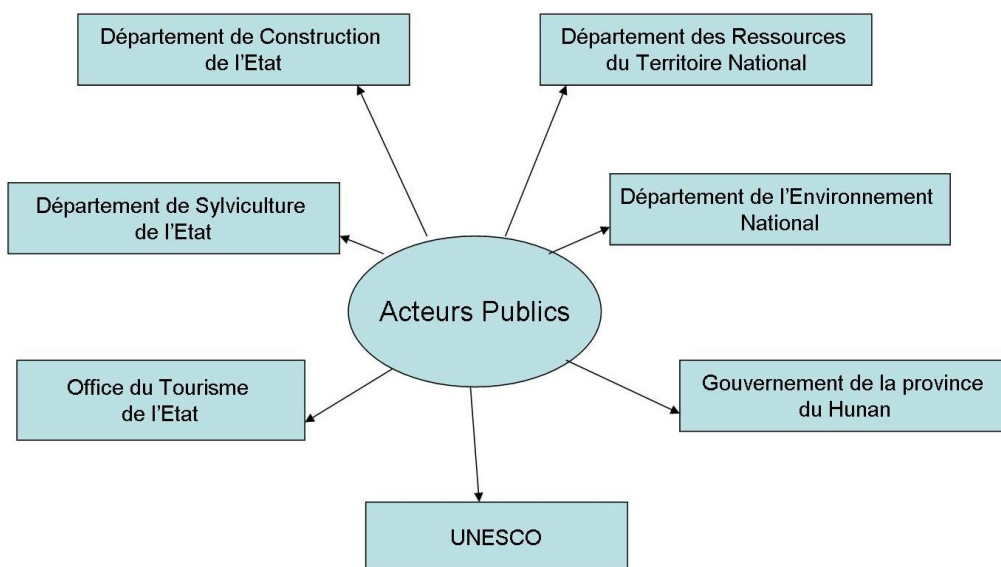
Département de Construction de l'Etat

Département des Ressources du Territoire National

Département de Sylviculture de l'Etat

Département de l'Environnement National

Acteurs Publics

Office du Tourisme de l'Etat

Gouvernement de la province du Hunan

UNESCO